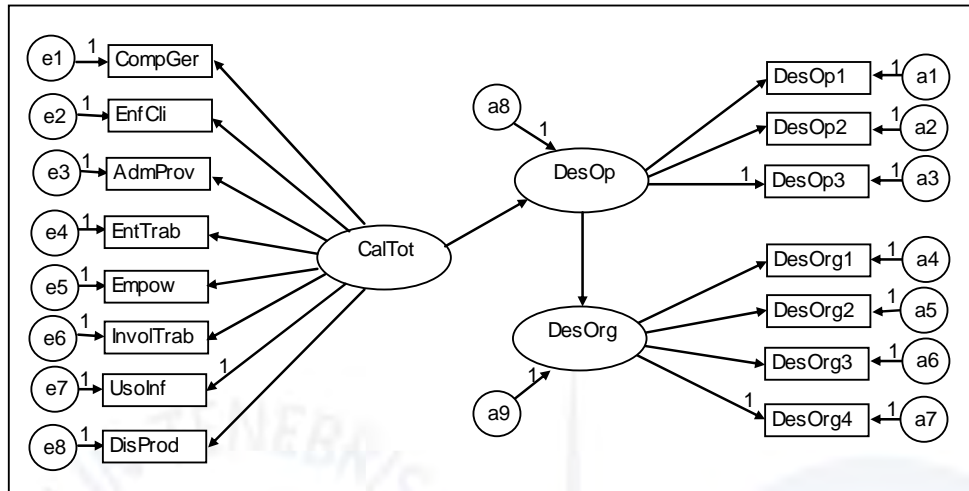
e1 1 CompGer
e2 1 EnfCli
e3 1 AdmProv
e4 1 EntTrab
e5 1 Empow
e6 1 InvolTrab
e7 1 UsoInf
e8 1 DisProd
1
CalTot
a8 1
DesOp
DesOrg
a9 1
DesOp1 1 a1
DesOp2 1 a2
1 DesOp3 1 a3
DesOrg1 1 a4
DesOrg2 1 a5
DesOrg3 1 a6
1 DesOrg4 1 a7